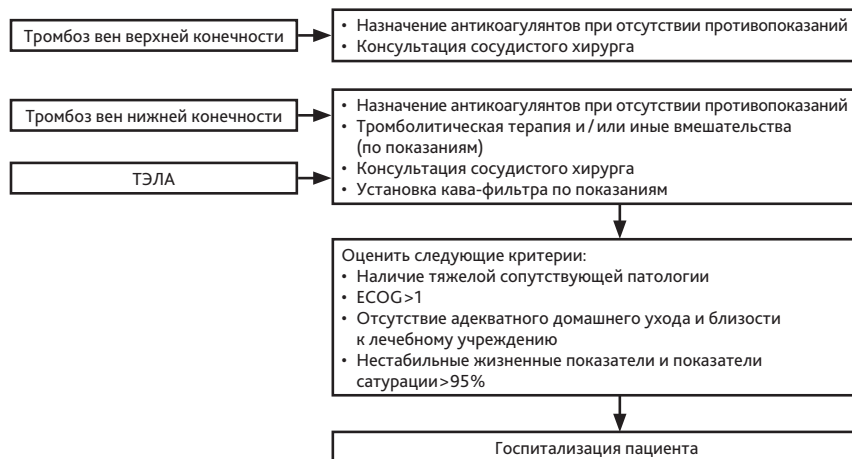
Тромбоз вен верхней конечности

• Назначение антикоагулянтов при отсутствии противопоказаний
• Консультация сосудистого хирурга

Тромбоз вен нижней конечности

ТЭЛА

• Назначение антикоагулянтов при отсутствии противопоказаний
• Тромболитическая терапия и / или иные вмешательства (по показаниям)
• Консультация сосудистого хирурга
• Установка кава-фильтра по показаниям

Оценить следующие критерии:
• Наличие тяжелой сопутствующей патологии
• ECOG>1
• Отсутствие адекватного домашнего ухода и близости к лечебному учреждению
• Нестабильные жизненные показатели и показатели сатурации>95%

Госпитализация пациента